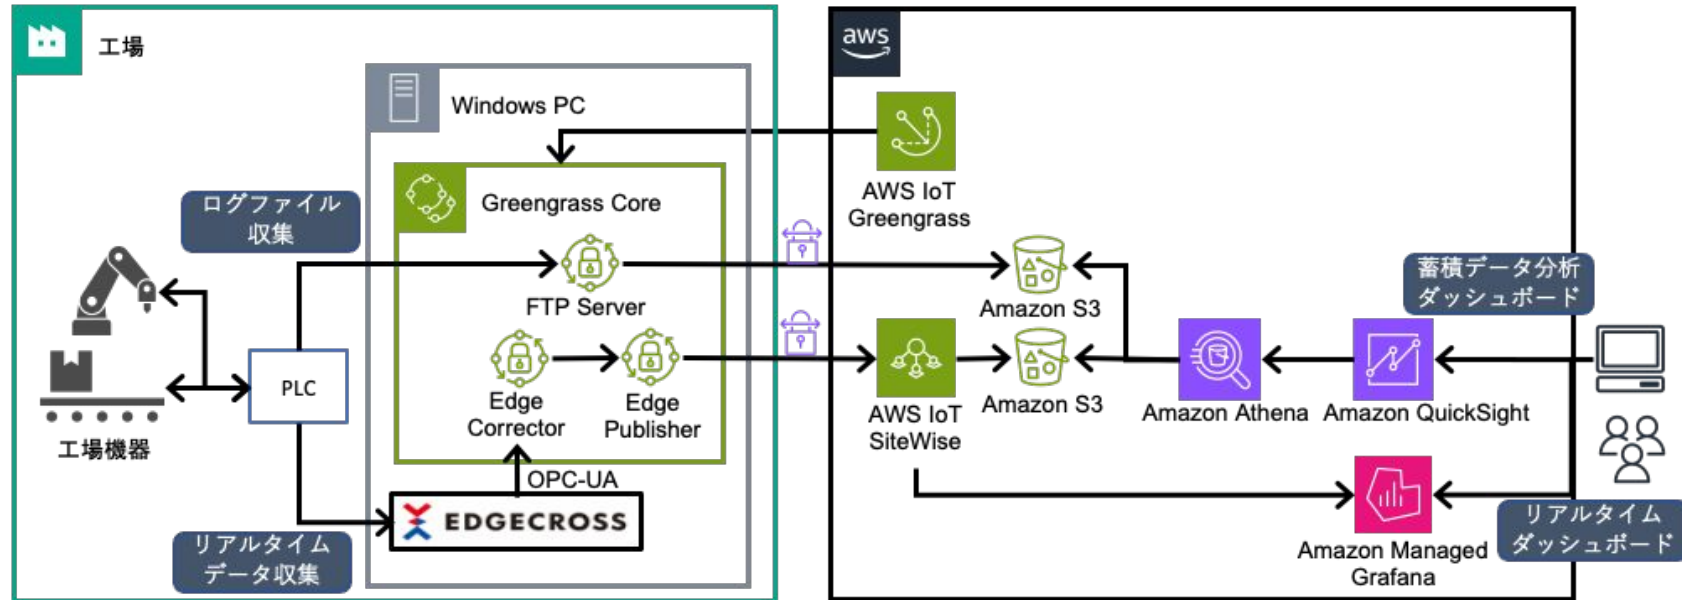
工場

Windows PC

Greengrass Core

ログファイル収集

FTP Server

Edge Corrector

Edge Publisher

PLC

工場機器

OPC-UA

EDGECROSS

リアルタイムデータ収集

aws

AWS IoT Greengrass

Amazon S3

AWS IoT SiteWise

Amazon S3

Amazon Athena

Amazon QuickSight

蓄積データ分析ダッシュボード

Amazon Managed Grafana

リアルタイムダッシュボード